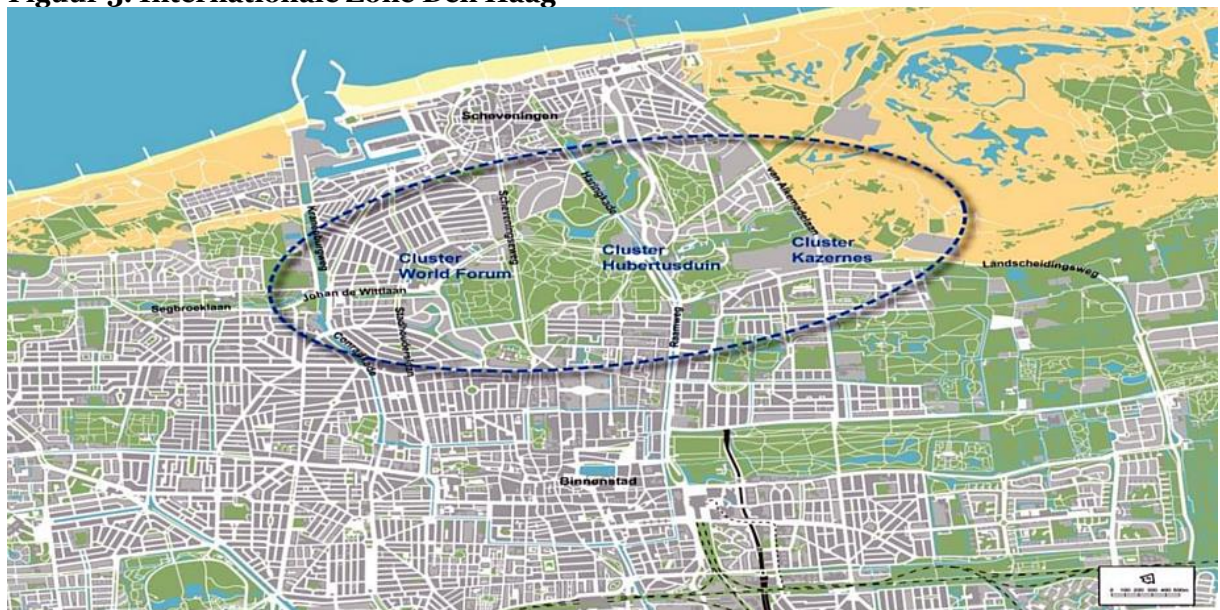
Figuur 3. Internationale Zone Den Haag

Scheveningen

Scheveningseweg

Haringkade

van Alkemadelaan

Cluster World Forum

Cluster Hubertusduin

Cluster Kazernes

Landscheidingsweg

Kranenburgweg

Johan de Wittlaan

Segbroeklaan

Stadhouderslaan

Conradkade

Raamweg

Binnenstad

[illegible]